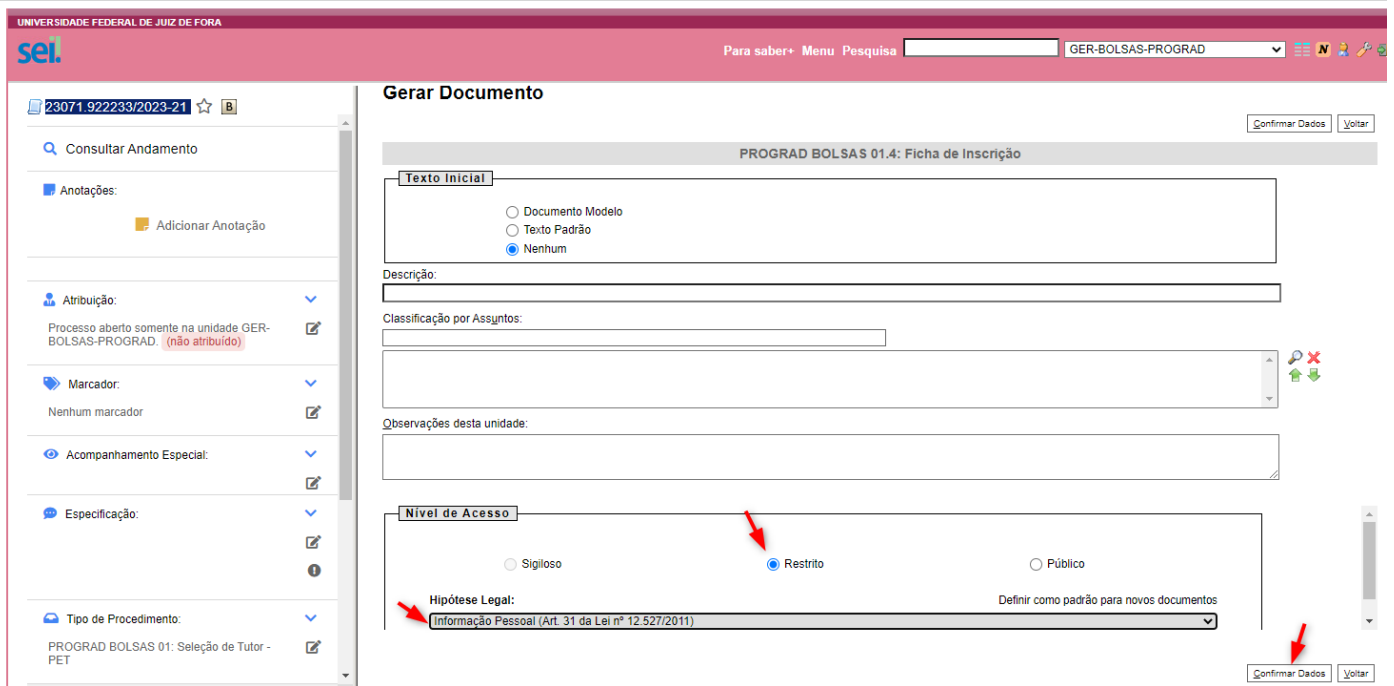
UNIVERSIDADE FEDERAL DE JUIZ DE FORA

sei!

Para saber+ Menu Pesquisa

GER-BOLSAS-PROGRAD

23071.922233/2023-21

B

Consultar Andamento

Anotações:

Adicionar Anotação

Atribuição:

Processo aberto somente na unidade GER-BOLSAS-PROGRAD. (não atribuído)

Marcador:

Nenhum marcador

Acompanhamento Especial:

Especificação:

Tipo de Procedimento:

PROGRAD BOLSAS 01: Seleção de Tutor - PET

Gerar Documento

Confirmar Dados Voltar

PROGRAD BOLSAS 01.4: Ficha de Inscrição

Texto Inicial

Documento Modelo

Texto Padrão

Nenhum

Descrição:

Classificação por Assuntos:

Observações desta unidade:

Nível de Acesso

Sigiloso

Restrito

Público

Hipótese Legal:

Definir como padrão para novos documentos

Informação Pessoal (Art. 31 da Lei nº 12.527/2011)

Confirmar Dados Voltar